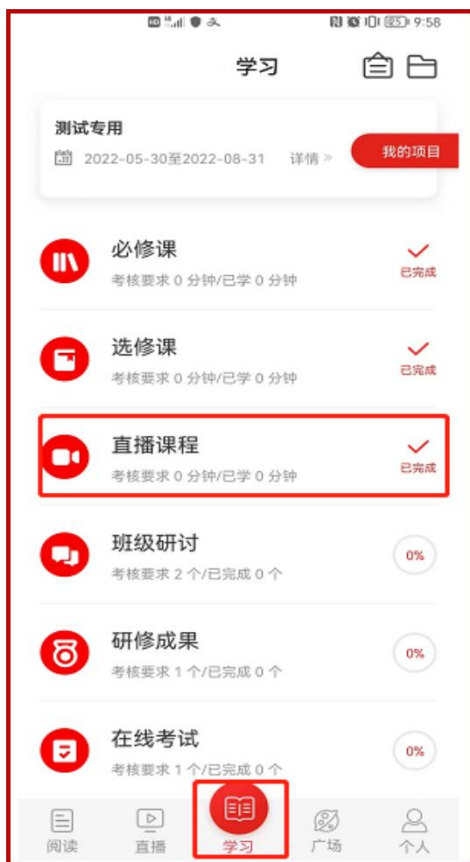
9:58

学习

测试专用
2022-05-30至2022-08-31 详情 »
我的项目

必修课
考核要求 0 分钟/已学 0 分钟
已完成

选修课
考核要求 0 分钟/已学 0 分钟
已完成

直播课程
考核要求 0 分钟/已学 0 分钟
已完成

班级研讨
考核要求 2 个/已完成 0 个
0%

研修成果
考核要求 1 个/已完成 0 个
0%

在线考试
考核要求 1 个/已完成 0 个
0%

阅读 直播 学习 广场 个人